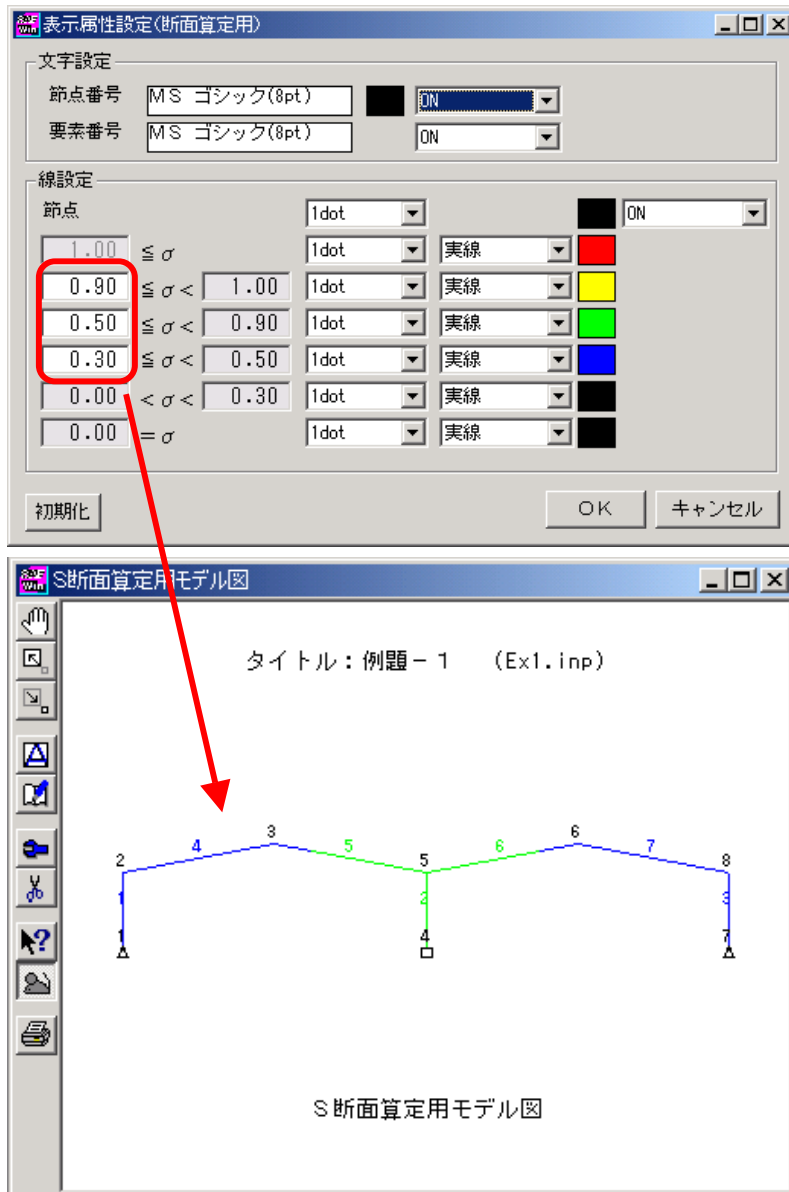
表示属性設定(断面算定用)

文字設定

節点番号 MS ゴシック(8pt) ON

要素番号 MS ゴシック(8pt) ON

線設定

節点 1dot ON

1.00 ≦ $\sigma$ 1dot 実線

0.90 ≦ $\sigma$ < 1.00 1dot 実線

0.50 ≦ $\sigma$ < 0.90 1dot 実線

0.30 ≦ $\sigma$ < 0.50 1dot 実線

0.00 < $\sigma$ < 0.30 1dot 実線

0.00 = $\sigma$ 1dot 実線

初期化 OK キャンセル

S断面算定用モデル図

タイトル：例題－１ (Ex1.inp)

2 4 3 5 5 6 6 7 8

1 2 3

1 4 7

S断面算定用モデル図